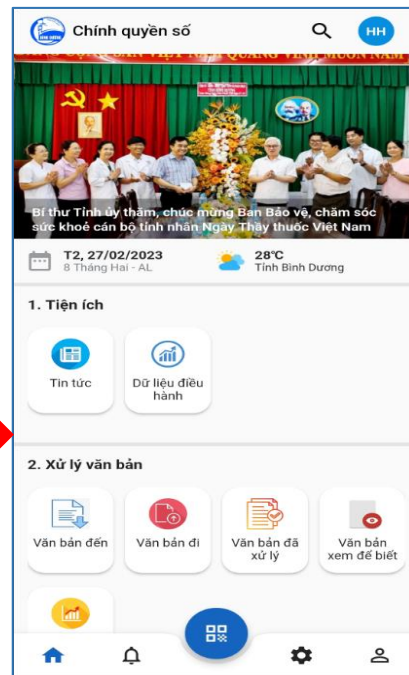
Chính quyền số

HH

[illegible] SẢN VIỆT NAM QUANG VINH MUÔN NĂM

Bí thư Tỉnh ủy thăm, chúc mừng Ban Bảo vệ, chăm sóc sức khoẻ cán bộ tỉnh nhân Ngày Thầy thuốc Việt Nam

T2, 27/02/2023
8 Tháng Hai - AL

28°C
Tỉnh Bình Dương

1. Tiện ích

Tin tức

Dữ liệu điều hành

2. Xử lý văn bản

Văn bản đến

Văn bản đi

Văn bản đã xử lý

Văn bản xem để biết